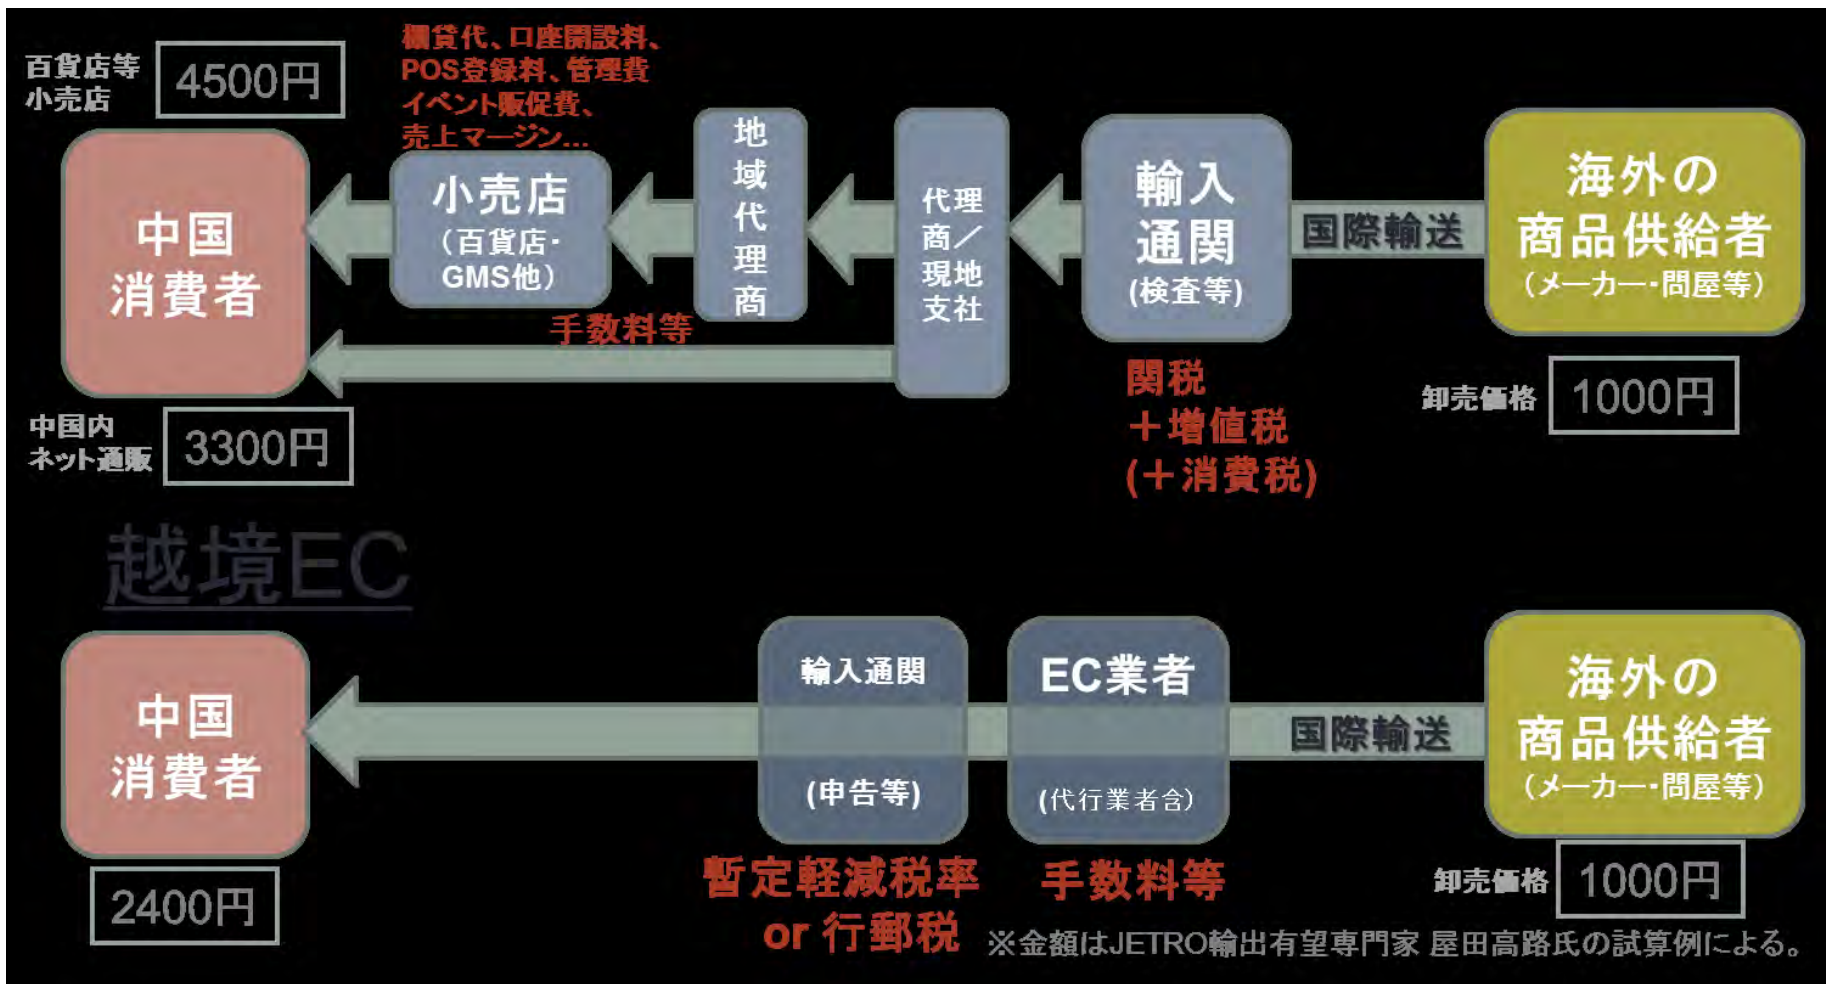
百貨店等
小売店
4500円

棚貸代、口座開設料、
POS登録料、管理費
イベント販促費、
売上マージン...

中国
消費者

小売店
(百貨店・
GMS他)

地域代理商

代理商／現地支社

輸入
通関
(検査等)

国際輸送

海外の
商品供給者
(メーカー・問屋等)

手数料等

関税
＋増値税
(＋消費税)

卸売価格
1000円

中国内
ネット通販
3300円

越境EC

中国
消費者

輸入通関
(申告等)

EC業者
(代行業者含)

国際輸送

海外の
商品供給者
(メーカー・問屋等)

2400円

暫定軽減税率
or 行郵税

手数料等

卸売価格
1000円

※金額はJETRO輸出有望専門家 屋田高路氏の試算例による。